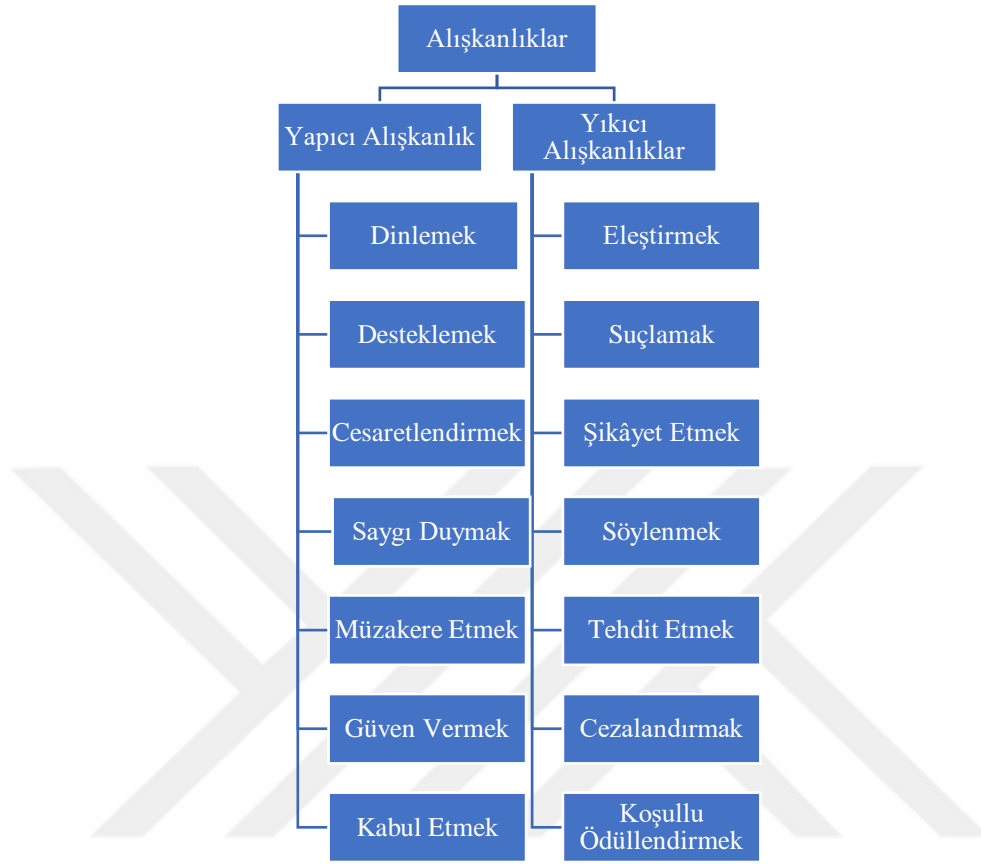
Alışkanlıklar

Yapıcı Alışkanlık

Yıkıcı Alışkanlıklar

Dinlemek

Desteklemek

Cesaretlendirmek

Saygı Duymak

Müzakere Etmek

Güven Vermek

Kabul Etmek

Eleştirmek

Suçlamak

Şikâyet Etmek

Söylenmek

Tehdit Etmek

Cezalandırmak

Koşullu Ödüllendirmek